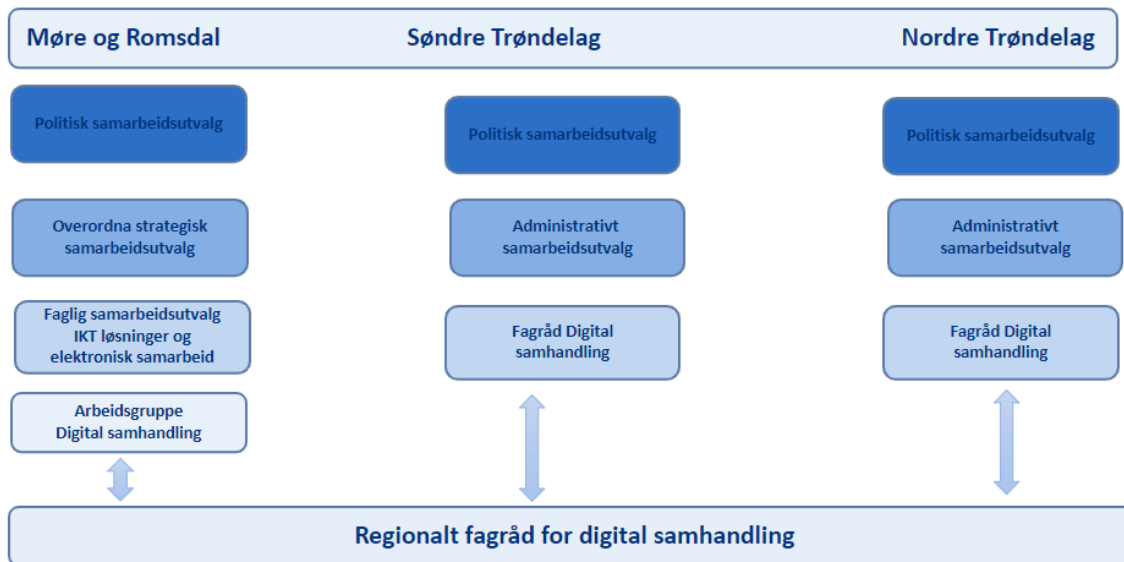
Møre og Romsdal

Søndre Trøndelag

Nordre Trøndelag

Politisk samarbeidsutvalg

Overordna strategisk samarbeidsutvalg

Faglig samarbeidsutvalg IKT løsninger og elektronisk samarbeid

Arbeidsgruppe Digital samhandling

Politisk samarbeidsutvalg

Administrativt samarbeidsutvalg

Fagråd Digital samhandling

Politisk samarbeidsutvalg

Administrativt samarbeidsutvalg

Fagråd Digital samhandling

Regionalt fagråd for digital samhandling